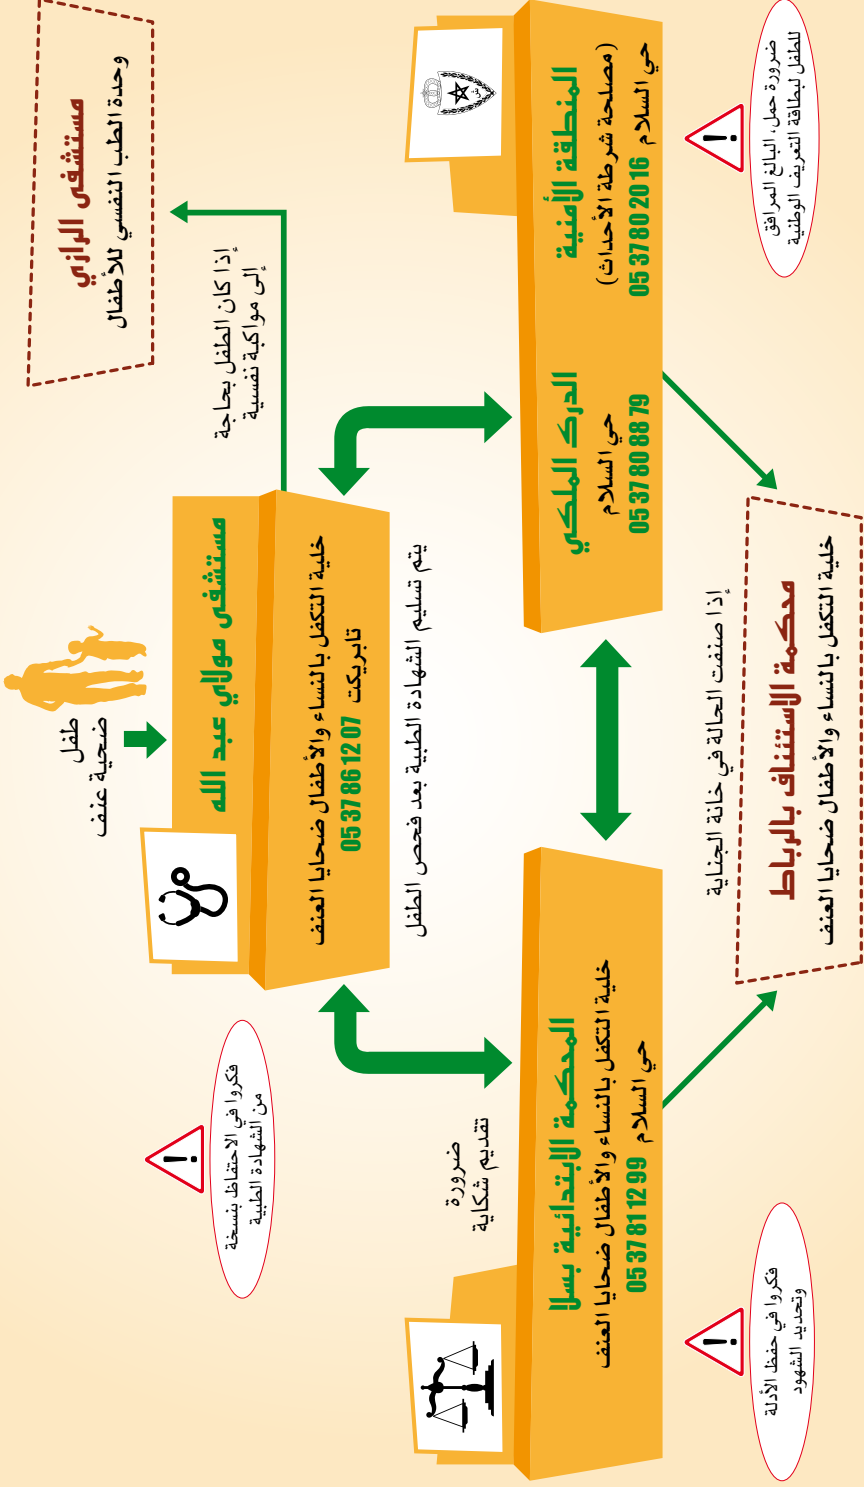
طفل ضحية عنف

مستشفى مولاي عبد الله
خلية التكفل بالنساء والأطفال ضحايا العنف
تابريكت 05 37 86 12 07

يتم تسليم الشهادة الطبية بعد فحص الطفل

إذا كان الطفل بحاجة إلى مواكبة نفسية

مستشفى الرازي للأطفال
وحدة الطب النفسي للأطفال

الدرك الملكي
حي السلام
05 37 80 88 79

المنطقة الأمنية
(مصلحة شرطة الأحداث)
حي السلام 05 37 80 20 16

ضرورة حمل البالغ المرافق للطفل لبطاقة التعريف الوطنية

إذا صنفت الحالة في خانة الجناية

محكمة الاستئناف بالرباط
خلية التكفل بالنساء والأطفال ضحايا العنف

المحكمة الابتدائية بسلا
خلية التكفل بالنساء والأطفال ضحايا العنف
حي السلام 05 37 81 12 99

ضرورة تقديم شكاية

فكروا في الاحتفاظ بنسخة من الشهادة الطبية

فكروا في حفظ الأدلة وتحديد الشهود